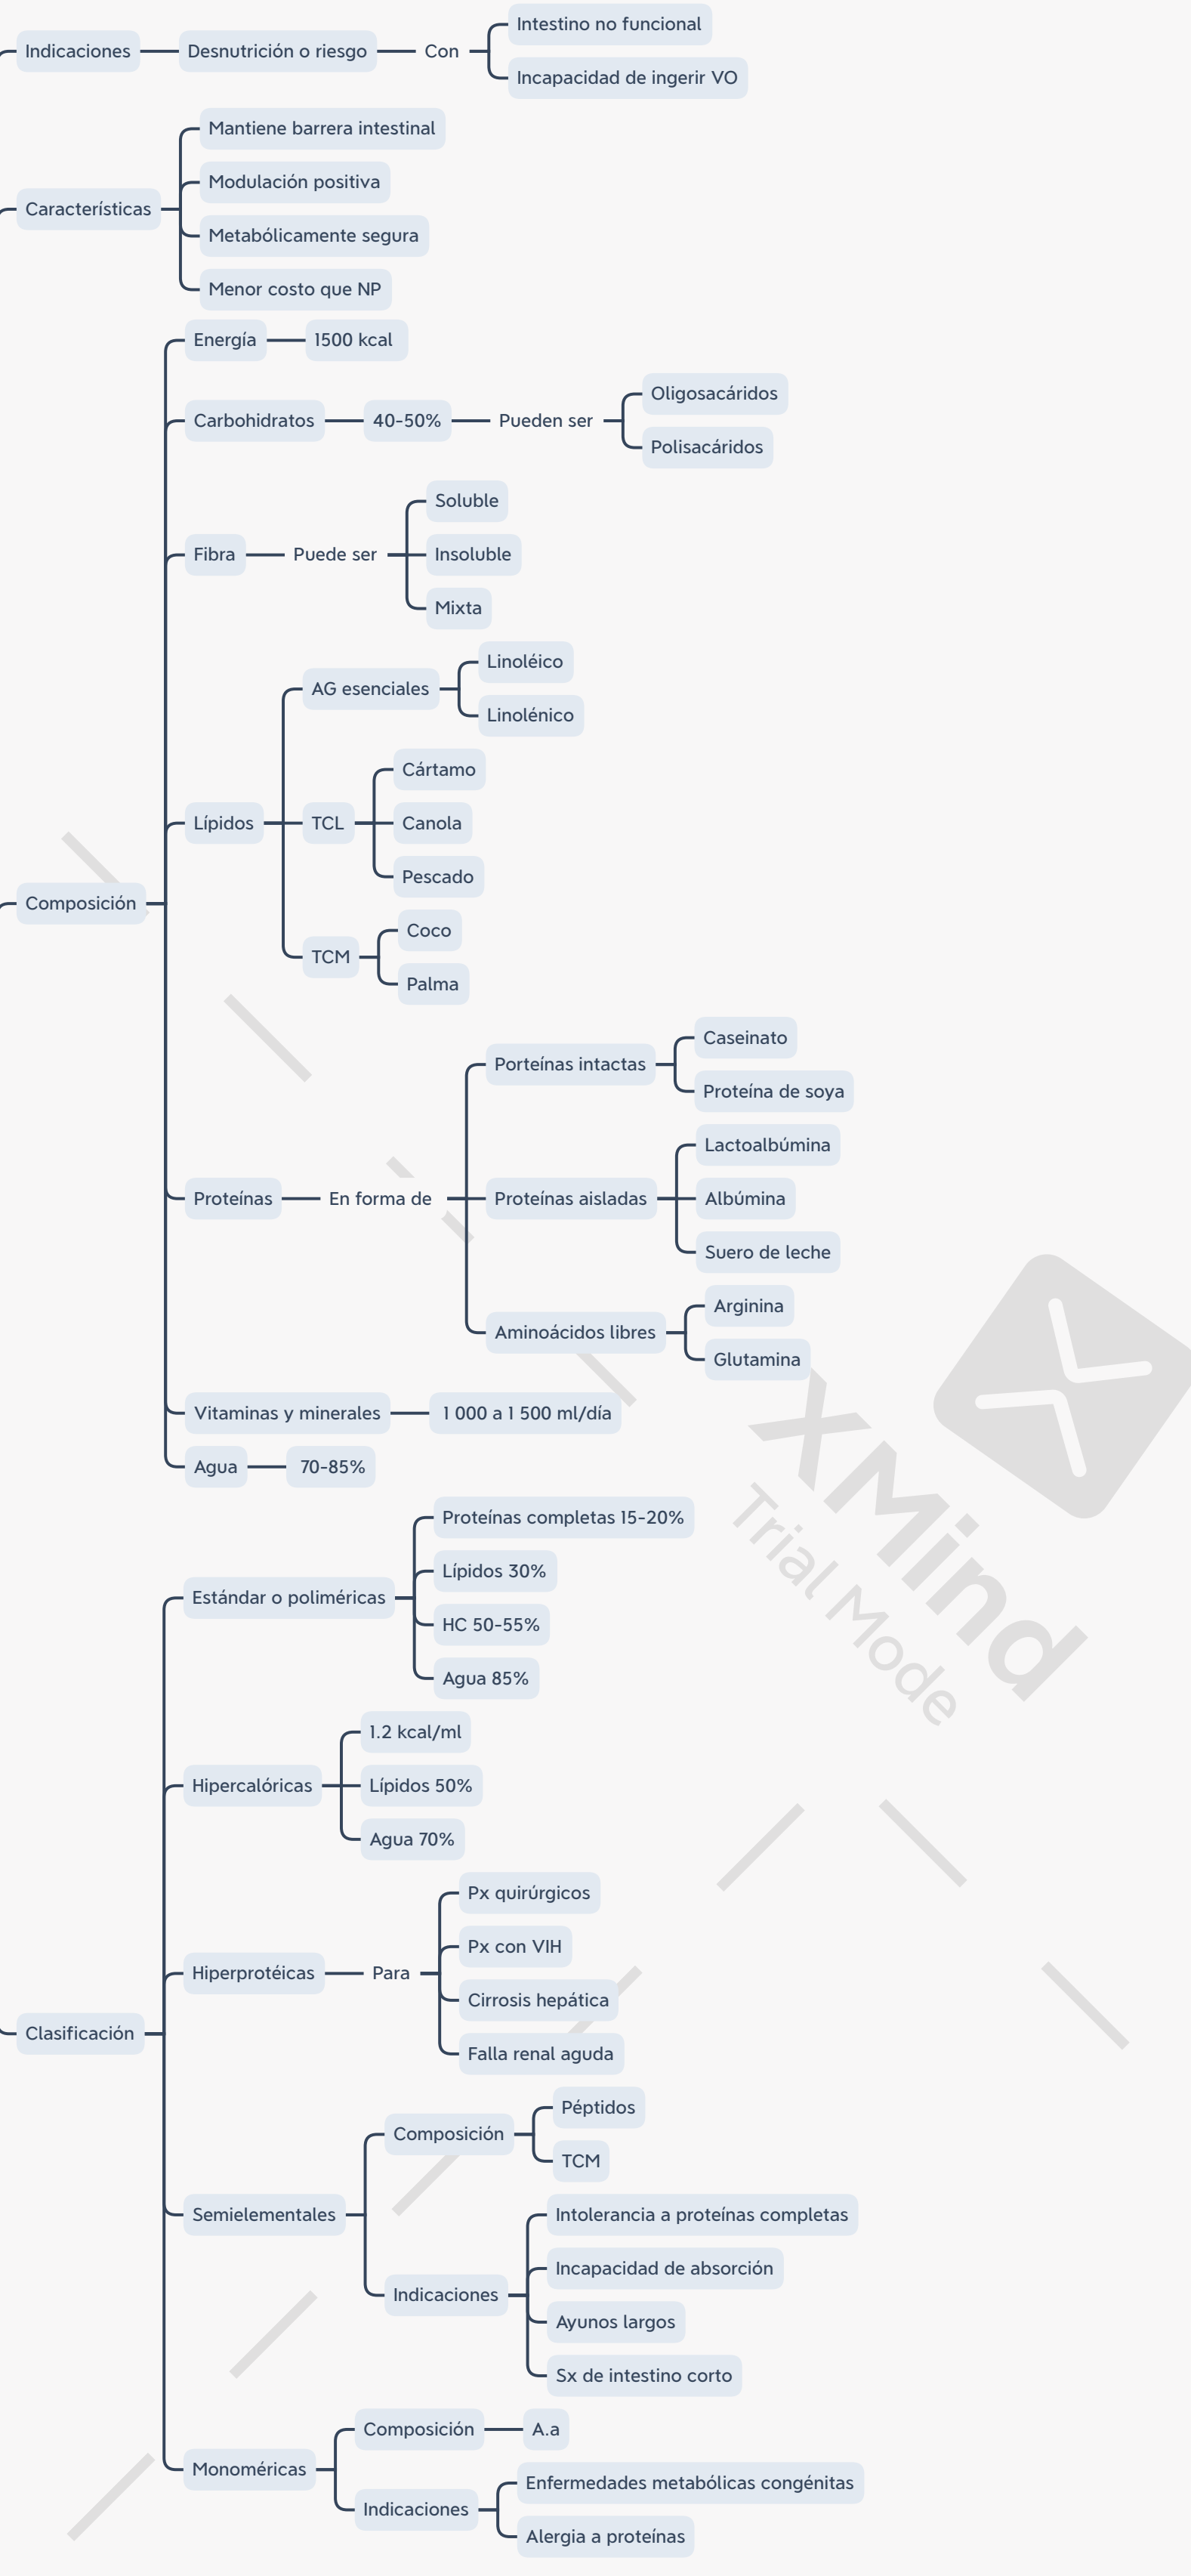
Indicaciones
Desnutrición o riesgo
Con
Intestino no funcional
Incapacidad de ingerir VO

Características
Mantiene barrera intestinal
Modulación positiva
Metabólicamente segura
Menor costo que NP

Composición
Energía
1500 kcal
Carbohidratos
40-50%
Pueden ser
Oligosacáridos
Polisacáridos
Fibra
Puede ser
Soluble
Insoluble
Mixta
Lípidos
AG esenciales
Linoléico
Linolénico
TCL
Cártamo
Canola
Pescado
TCM
Coco
Palma
Proteínas
En forma de
Porteínas intactas
Caseinato
Proteína de soya
Proteínas aisladas
Lactoalbúmina
Albúmina
Suero de leche
Aminoácidos libres
Arginina
Glutamina
Vitaminas y minerales
1 000 a 1 500 ml/día
Agua
70-85%

XMind
Trial Mode

Clasificación
Estándar o poliméricas
Proteínas completas 15-20%
Lípidos 30%
HC 50-55%
Agua 85%
Hipercalóricas
1.2 kcal/ml
Lípidos 50%
Agua 70%
Hiperprotéicas
Para
Px quirúrgicos
Px con VIH
Cirrosis hepática
Falla renal aguda
Semielementales
Composición
Péptidos
TCM
Indicaciones
Intolerancia a proteínas completas
Incapacidad de absorción
Ayunos largos
Sx de intestino corto
Monoméricas
Composición
A.a
Indicaciones
Enfermedades metabólicas congénitas
Alergia a proteínas